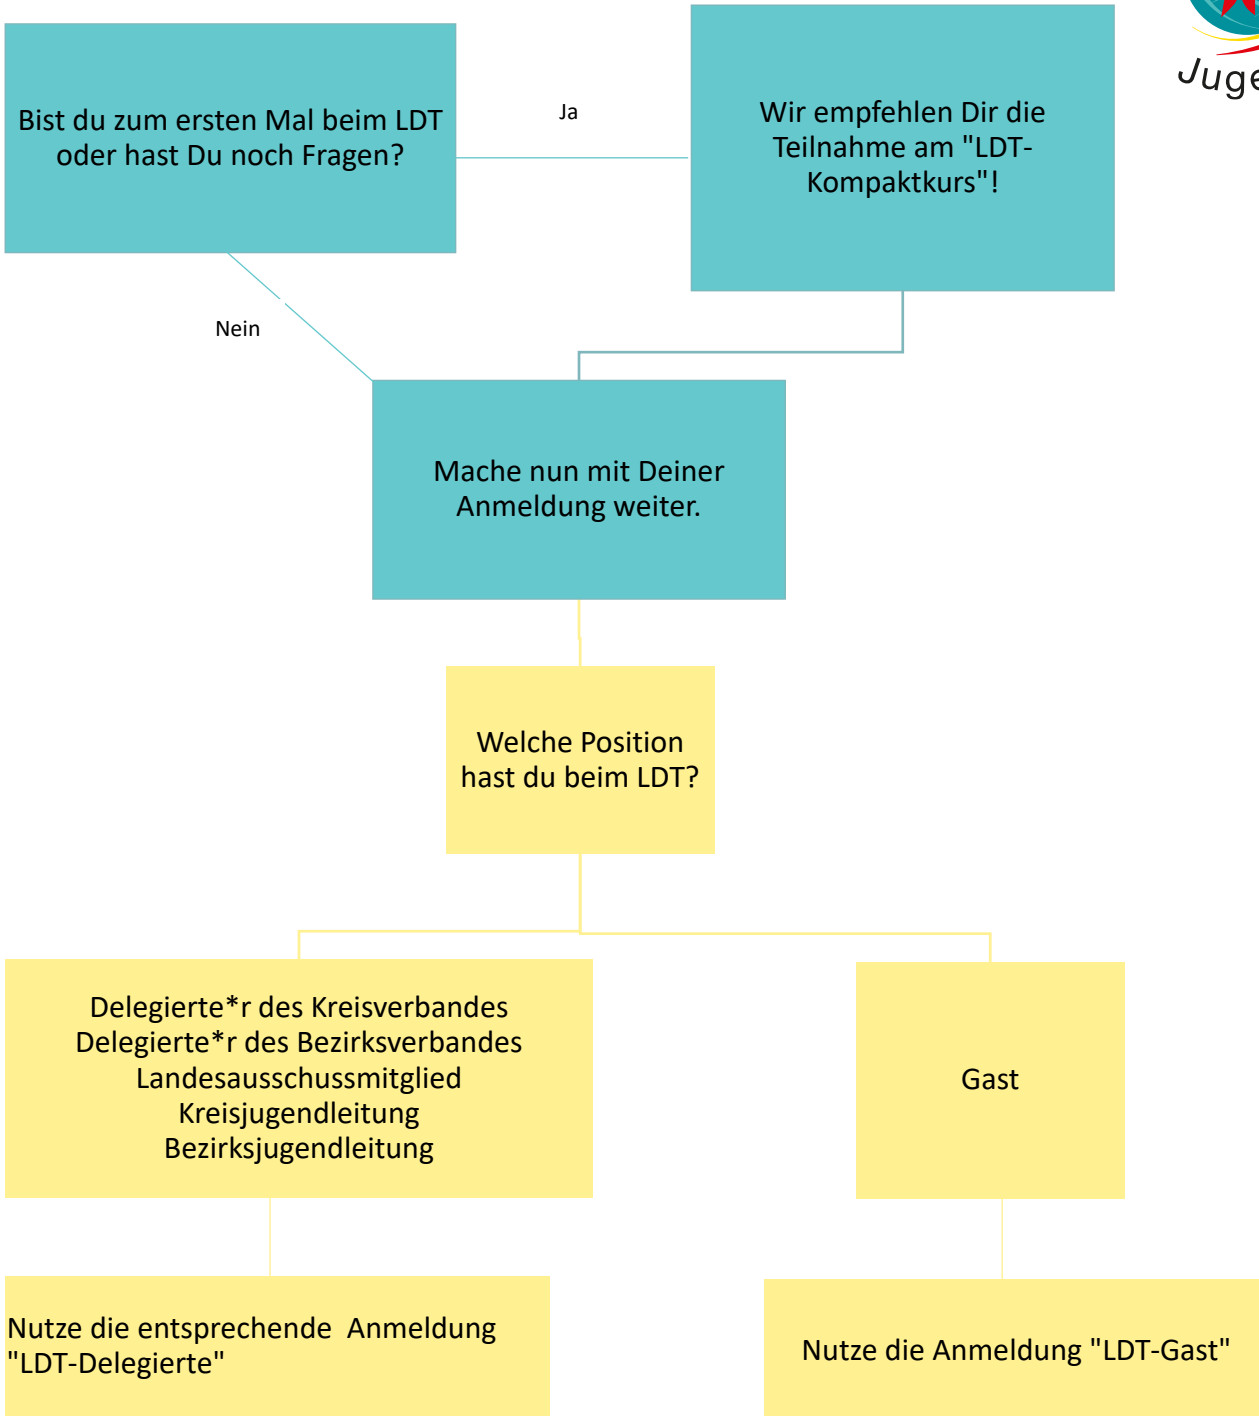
Juge

Bist du zum ersten Mal beim LDT oder hast Du noch Fragen?

Ja

Wir empfehlen Dir die Teilnahme am "LDT-Kompaktkurs"!

Nein

Mache nun mit Deiner Anmeldung weiter.

Welche Position hast du beim LDT?

Delegierte*r des Kreisverbandes
Delegierte*r des Bezirksverbandes
Landesausschussmitglied
Kreisjugendleitung
Bezirksjugendleitung

Gast

Nutze die entsprechende Anmeldung "LDT-Delegierte"

Nutze die Anmeldung "LDT-Gast"